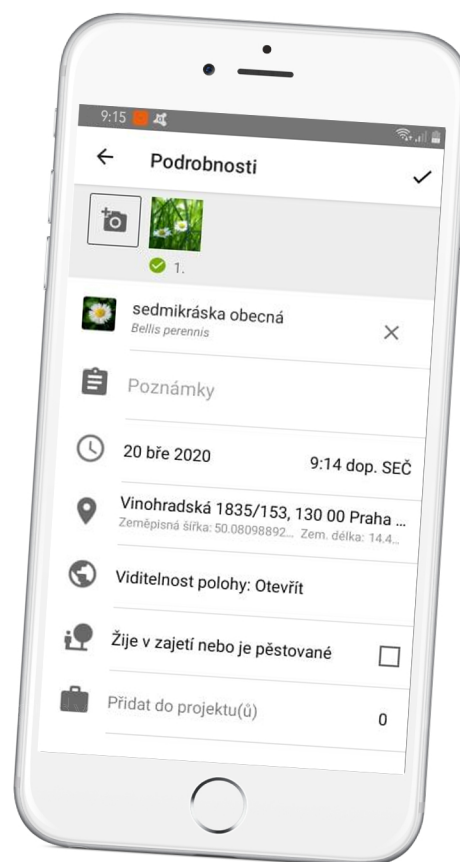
9:15

Podrobnosti

1.

sedmikráska obecná
Bellis perennis

Poznámky

20 bře 2020

9:14 dop. SEČ

Vinohradská 1835/153, 130 00 Praha ...
Zeměpisná šířka: 50.08098892... Zem. délka: 14.4...

Viditelnost polohy: Otevřít

Žije v zajetí nebo je pěstované

Přidat do projektu(ů)

0